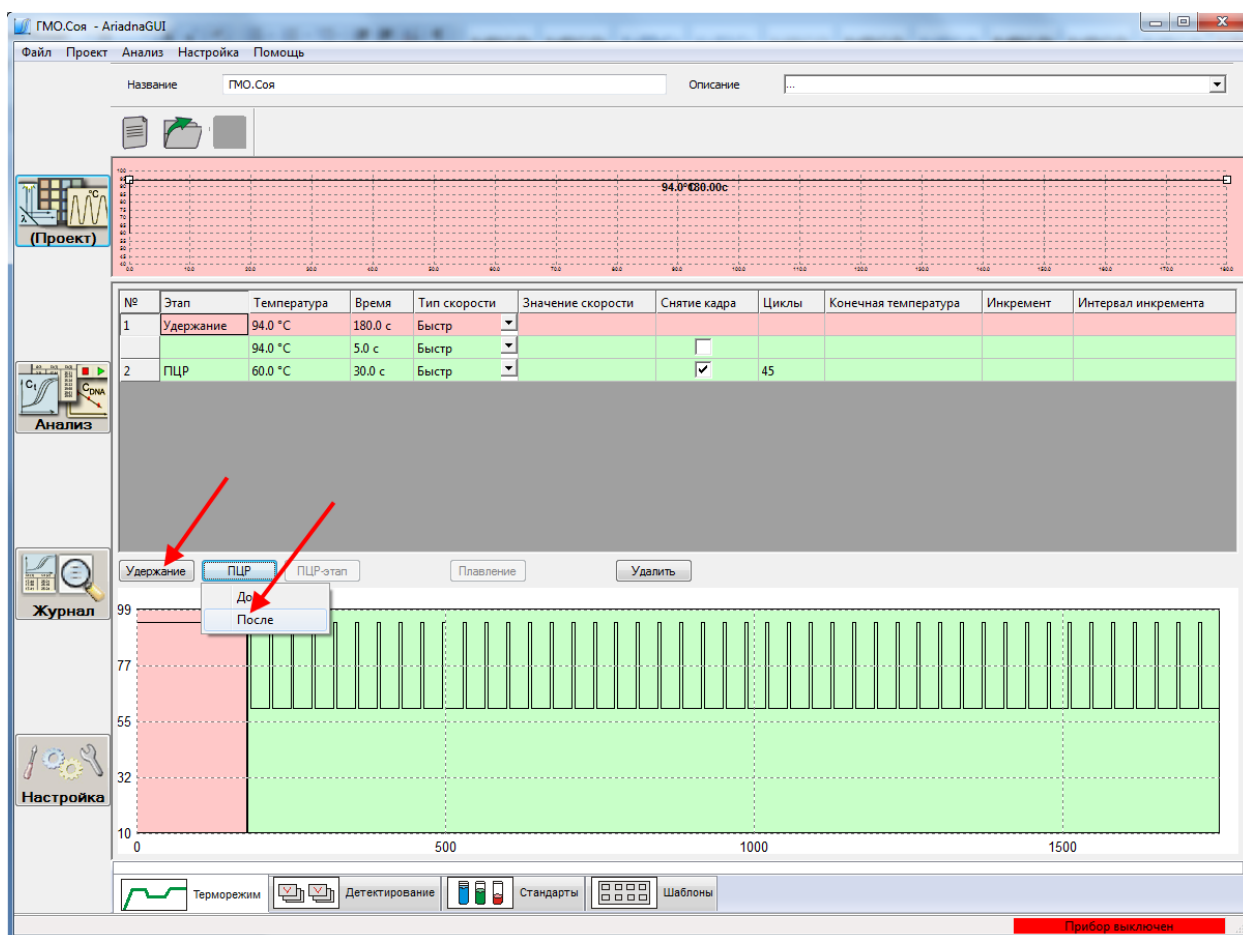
ГМО.Соя - AriadnaGUI

Файл Проект Анализ Настройка Помощь

Название ГМО.Соя Описание ...

(Проект)

94.0°C180.00c

| № | Этап | Температура | Время | Тип скорости | Значение скорости | Снятие кадра | Циклы | Конечная температура | Инкремент | Интервал инкремента |
|---|---|---|---|---|---|---|---|---|---|---|
| 1 | Удержание | 94.0 °C | 180.0 c | Быстр | | | | | | |
| | | 94.0 °C | 5.0 c | Быстр | | ☐ | | | | |
| 2 | ПЦР | 60.0 °C | 30.0 c | Быстр | | ☑ | 45 | | | |

Анализ

Журнал

Удержание ПЦР ПЦР-этап Плавление Удалить

До
После

99
77
55
32
10
0 500 1000 1500

Настройка

Терморежим Детектирование Стандарты Шаблоны

Прибор выключен